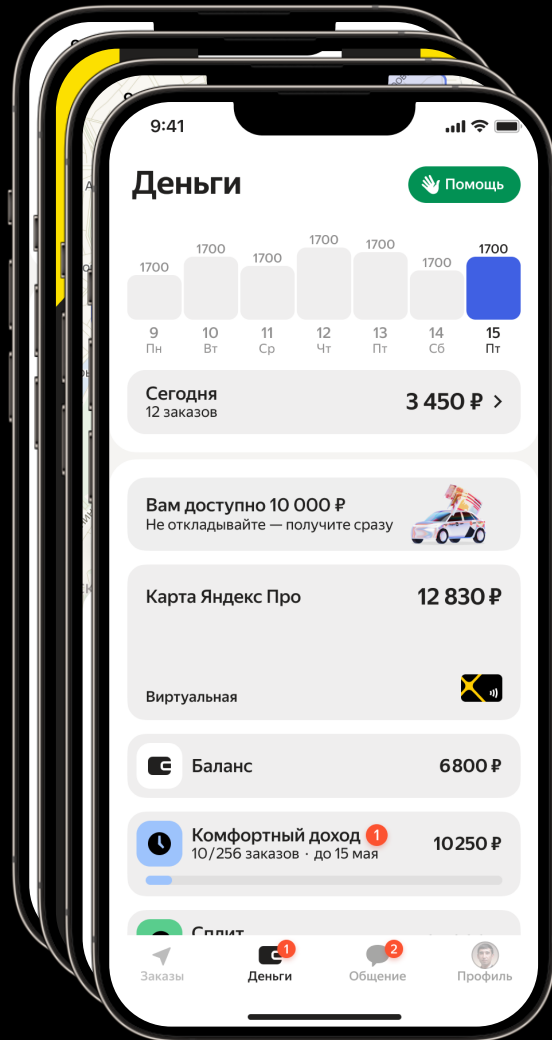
9:41

Деньги

Помощь

1700 1700 1700 1700 1700 1700 1700

9 Пн
10 Вт
11 Ср
12 Чт
13 Пт
14 Сб
15 Пт

Сегодня
12 заказов
3 450 ₽ >

Вам доступно 10 000 ₽
Не откладывайте — получите сразу

Карта Яндекс Про
12 830 ₽
Виртуальная

Баланс
6800 ₽

Комфортный доход 1
10/256 заказов · до 15 мая
10250 ₽

Сплит

Заказы
Деньги 1
Общение 2
Профиль